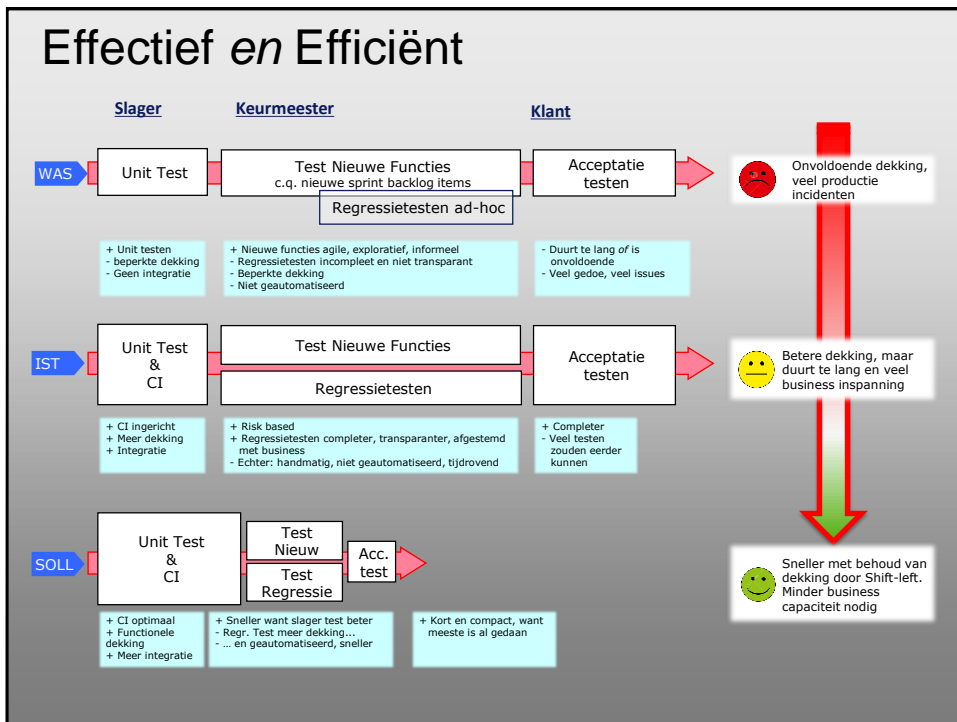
Effectief *en* Efficiënt

Slager

Keurmeester

Klant

WAS

Unit Test

Test Nieuwe Functies
c.q. nieuwe sprint backlog items

Regressietesten ad-hoc

Acceptatie testen

Onvoldoende dekking, veel productie incidenten

+ Unit testen
- beperkte dekking
- Geen integratie

+ Nieuwe functies agile, exploratief, informeel
- Regressietesten incompleet en niet transparant
- Beperkte dekking
- Niet geautomatiseerd

- Duurt te lang *of* is onvoldoende
- Veel gedoe, veel issues

IST

Unit Test
&
CI

Test Nieuwe Functies

Regressietesten

Acceptatie testen

Betere dekking, maar duurt te lang en veel business inspanning

+ CI ingericht
+ Meer dekking
+ Integratie

+ Risk based
+ Regressietesten completer, transparanter, afgestemd met business
- Echter: handmatig, niet geautomatiseerd, tijdrovend

+ Completer
- Veel testen zouden eerder kunnen

SOLL

Unit Test
&
CI

Test Nieuw

Test Regressie

Acc. test

Sneller met behoud van dekking door Shift-left. Minder business capaciteit nodig

+ CI optimaal
+ Functionele dekking
+ Meer integratie

+ Sneller want slager test beter
- Regr. Test meer dekking…
- … en geautomatiseerd, sneller

+ Kort en compact, want meeste is al gedaan